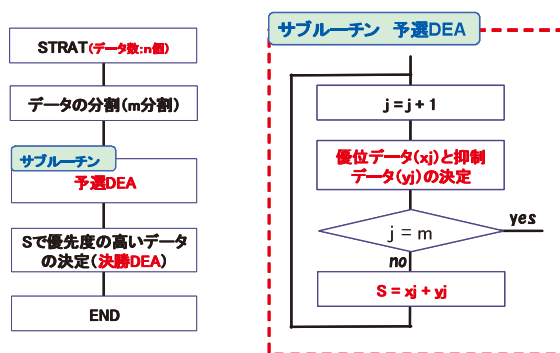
STRAT(データ数:n個)

データの分割(m分割)

サブルーチン

予選DEA

Sで優先度の高いデータの決定(決勝DEA)

END

サブルーチン　予選DEA

j = j + 1

優位データ(xj)と抑制データ(yj)の決定

j = m

yes

no

S = xj + yj